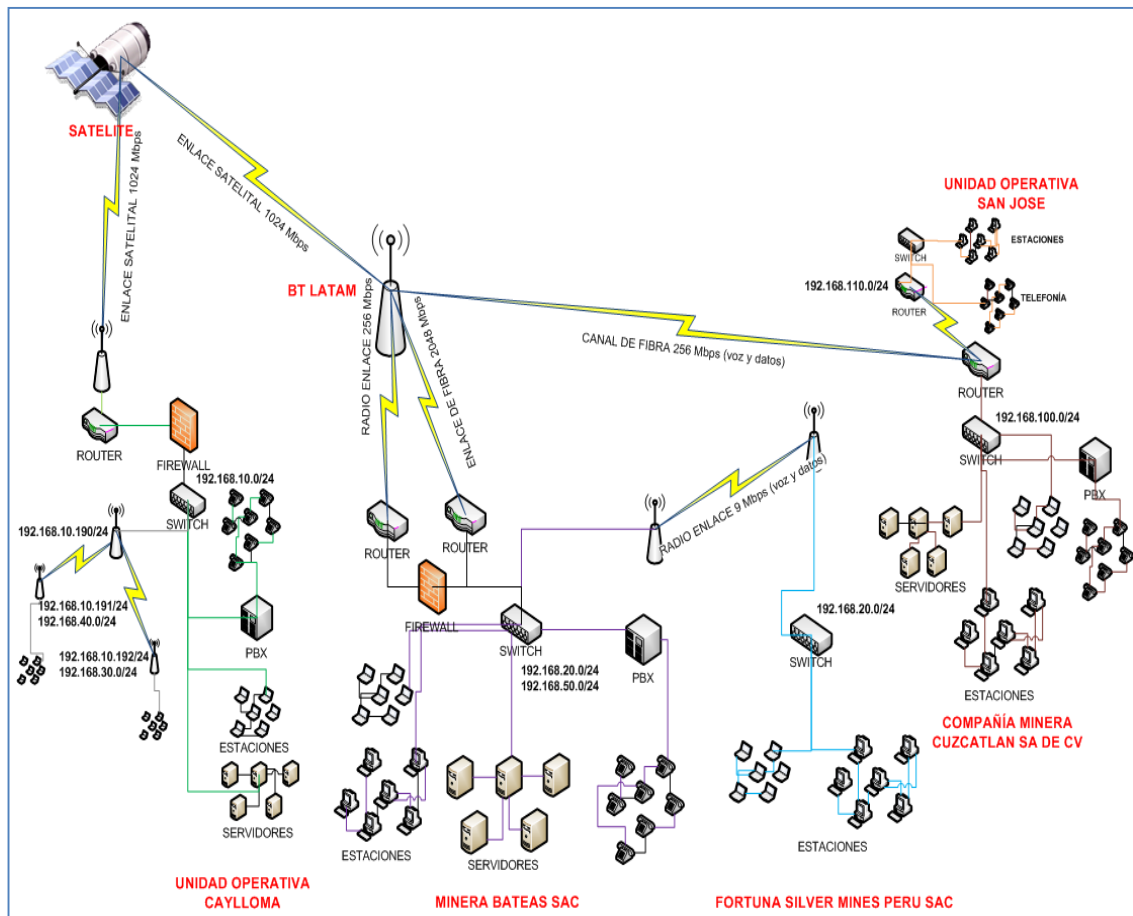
SATELITE

ENLACE SATELITAL 1024 Mbps

ENLACE SATELITAL 1024 Mbps

BT LATAM

RADIO ENLACE 256 Mbps

ENLACE DE FIBRA 2048 Mbps

CANAL DE FIBRA 256 Mbps (voz y datos)

UNIDAD OPERATIVA SAN JOSE

SWITCH

ESTACIONES

192.168.110.0/24

ROUTER

TELEFONÍA

ROUTER

192.168.100.0/24

SWITCH

PBX

SERVIDORES

ESTACIONES

COMPAÑÍA MINERA CUZCATLAN SA DE CV

ROUTER

FIREWALL

192.168.10.0/24

SWITCH

192.168.10.190/24

192.168.10.191/24
192.168.40.0/24

192.168.10.192/24
192.168.30.0/24

PBX

ESTACIONES

SERVIDORES

UNIDAD OPERATIVA CAYLLOMA

ROUTER

ROUTER

FIREWALL

SWITCH

192.168.20.0/24
192.168.50.0/24

PBX

RADIO ENLACE 9 Mbps (voz y datos)

ESTACIONES

SERVIDORES

MINERA BATEAS SAC

192.168.20.0/24

SWITCH

ESTACIONES

FORTUNA SILVER MINES PERU SAC